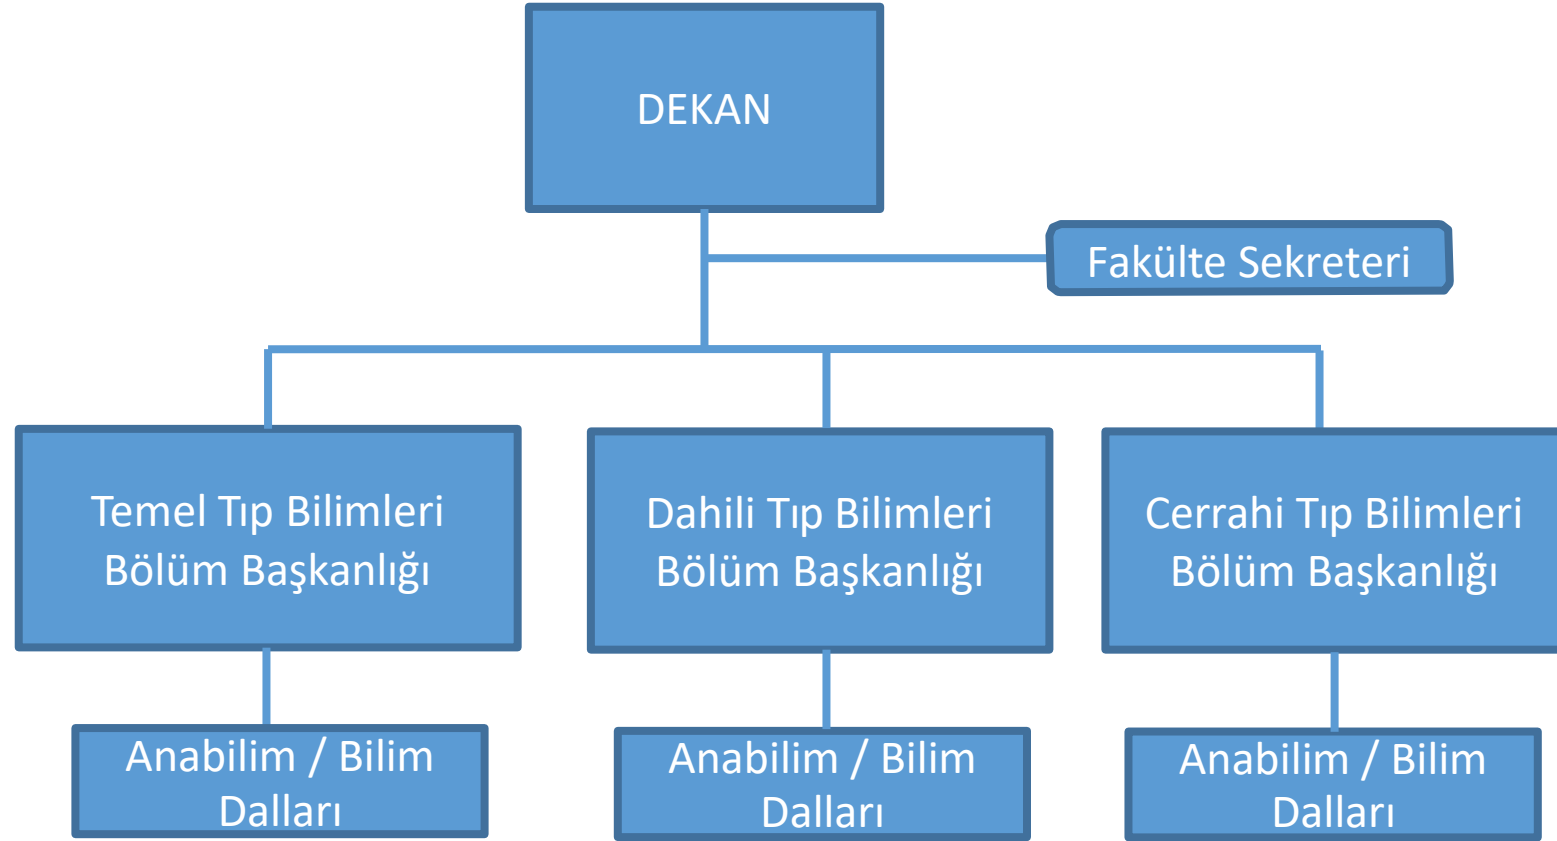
DEKAN

Fakülte Sekreteri

Temel Tıp Bilimleri Bölüm Başkanlığı

Dahili Tıp Bilimleri Bölüm Başkanlığı

Cerrahi Tıp Bilimleri Bölüm Başkanlığı

Anabilim / Bilim Dalları

Anabilim / Bilim Dalları

Anabilim / Bilim Dalları